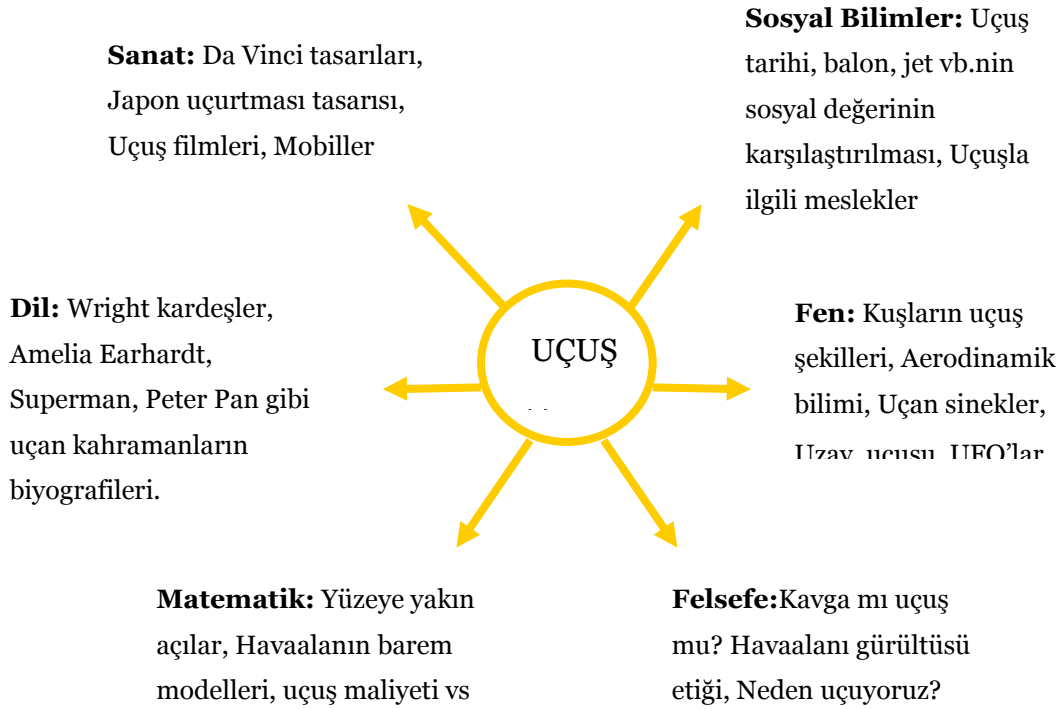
**Sanat:** Da Vinci tasarıları, Japon uçurtması tasarısı, Uçuş filmleri, Mobiller

**Sosyal Bilimler:** Uçuş tarihi, balon, jet vb.nin sosyal değerinin karşılaştırılması, Uçuşla ilgili meslekler

**Dil:** Wright kardeşler, Amelia Earhardt, Superman, Peter Pan gibi uçan kahramanların biyografileri.

UÇUŞ

**Fen:** Kuşların uçuş şekilleri, Aerodinamik bilimi, Uçan sinekler, Uzay uçuşu, UFO'lar

**Matematik:** Yüzeye yakın açılar, Havaalanın barem modelleri, uçuş maliyeti vs

**Felsefe:**Kavga mı uçuş mu? Havaalanı gürültüsü etiği, Neden uçuyoruz?